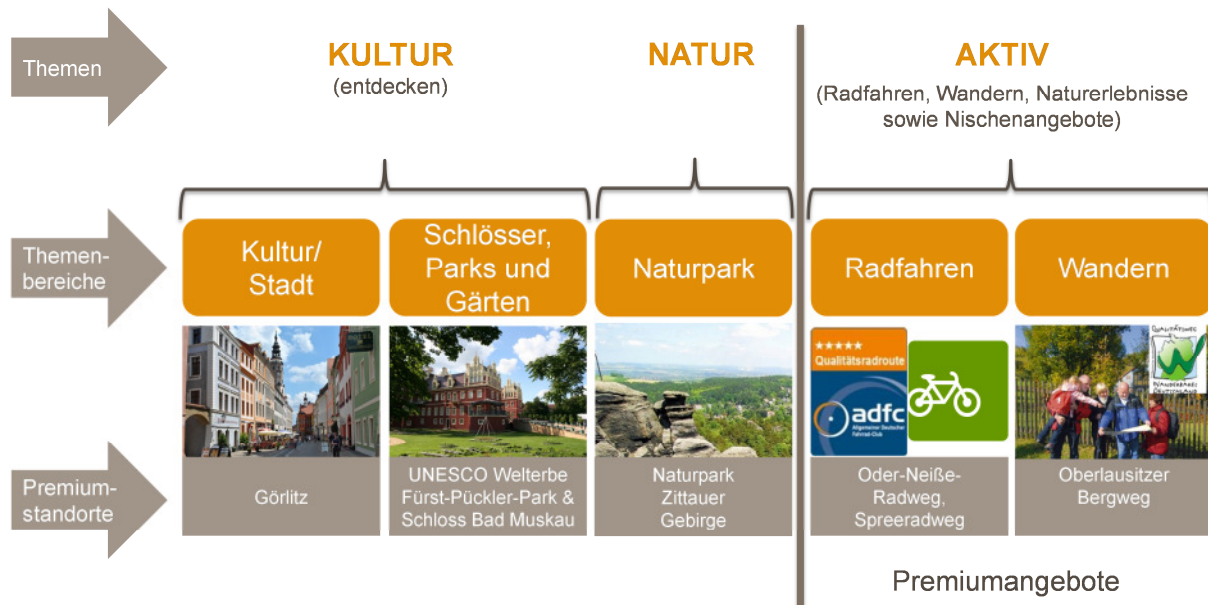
Themen

KULTUR
(entdecken)

NATUR

AKTIV
(Radfahren, Wandern, Naturerlebnisse sowie Nischenangebote)

Themenbereiche

Kultur/ Stadt

Schlösser, Parks und Gärten

Naturpark

Radfahren

Wandern

★★★★★ Qualitätsradroute

adfc Allgemeiner Deutscher Fahrrad-Club

QUALITÄTSWEG WANDERBARES DEUTSCHLAND

Premiumstandorte

Görlitz

UNESCO Welterbe Fürst-Pückler-Park & Schloss Bad Muskau

Naturpark Zittauer Gebirge

Oder-Neiße-Radweg, Spreeradweg

Oberlausitzer Bergweg

Premiumangebote